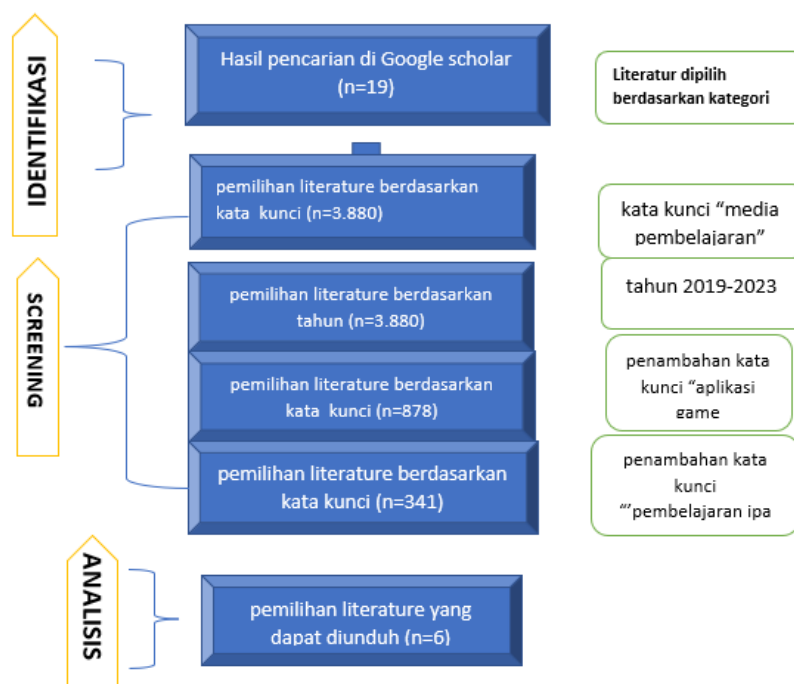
IDENTIFIKASI

Hasil pencarian di Google scholar (n=19)

Literatur dipilih berdasarkan kategori

SCREENING

pemilihan literature berdasarkan kata kunci (n=3.880)

kata kunci "media pembelajaran"

pemilihan literature berdasarkan tahun (n=3.880)

tahun 2019-2023

pemilihan literature berdasarkan kata kunci (n=878)

penambahan kata kunci "aplikasi game

pemilihan literature berdasarkan kata kunci (n=341)

penambahan kata kunci "'pembelajaran ipa

ANALISIS

pemilihan literature yang dapat diunduh (n=6)